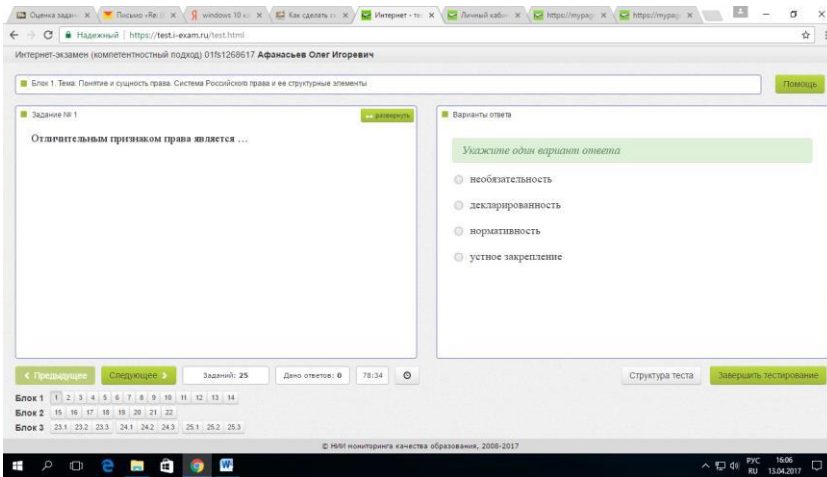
Оценка задан × | Письмо «Re: × | windows 10 × | Как сделать × | Интернет - × | Личный каб × | https://mypag × | https://mypag ×

Надежный | https://test.i-exam.ru/test.html

Интернет-экзамен (компетентностный подход) 01fs1268617 **Афанасьев Олег Игоревич**

Блок 1. Тема: Понятие и сущность права. Система Российского права и ее структурные элементы

Помощь

Задание № 1

развернуть

Отличительным признаком права является …

Варианты ответа

Укажите один вариант ответа

необязательность

декларированность

нормативность

устное закрепление

< Предыдущее | Следующее > | Заданий: 25 | Дано ответов: 0 | 78:34

Структура теста | Завершить тестирование

Блок 1 1 2 3 4 5 6 7 8 9 10 11 12 13 14

Блок 2 15 16 17 18 19 20 21 22

Блок 3 23.1 23.2 23.3 24.1 24.2 24.3 25.1 25.2 25.3

© НИИ мониторинга качества образования, 2008-2017

РУС RU 16:06 13.04.2017